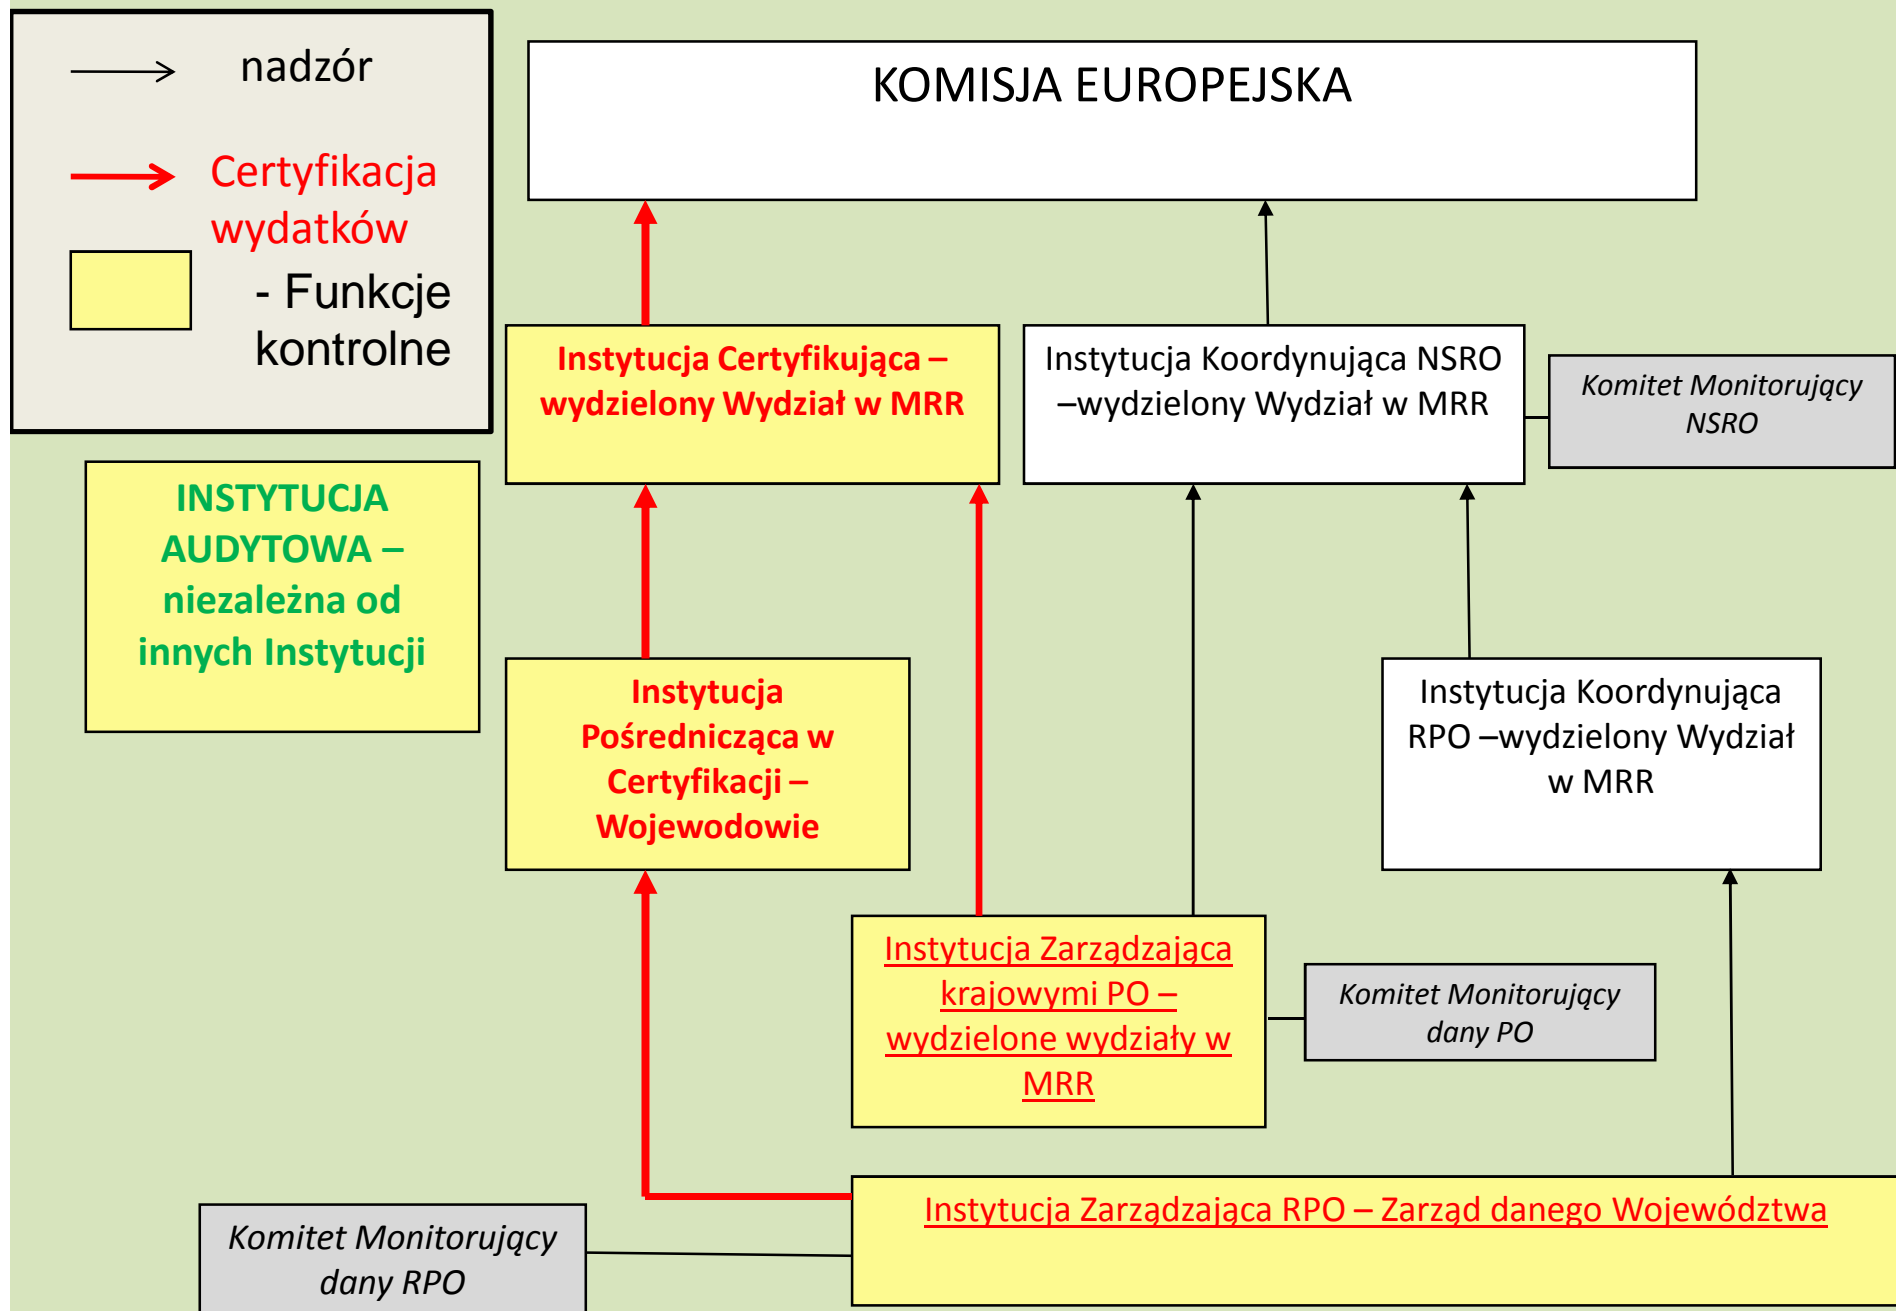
nadzór

Certyfikacja wydatków

- Funkcje kontrolne

KOMISJA EUROPEJSKA

Instytucja Certyfikująca – wydzielony Wydział w MRR

Instytucja Koordynująca NSRO –wydzielony Wydział w MRR

Komitet Monitorujący NSRO

INSTYTUCJA AUDYTOWA – niezależna od innych Instytucji

Instytucja Pośrednicząca w Certyfikacji – Wojewodowie

Instytucja Koordynująca RPO –wydzielony Wydział w MRR

Instytucja Zarządzająca krajowymi PO – wydzielone wydziały w MRR

Komitet Monitorujący dany PO

Instytucja Zarządzająca RPO – Zarząd danego Województwa

Komitet Monitorujący dany RPO